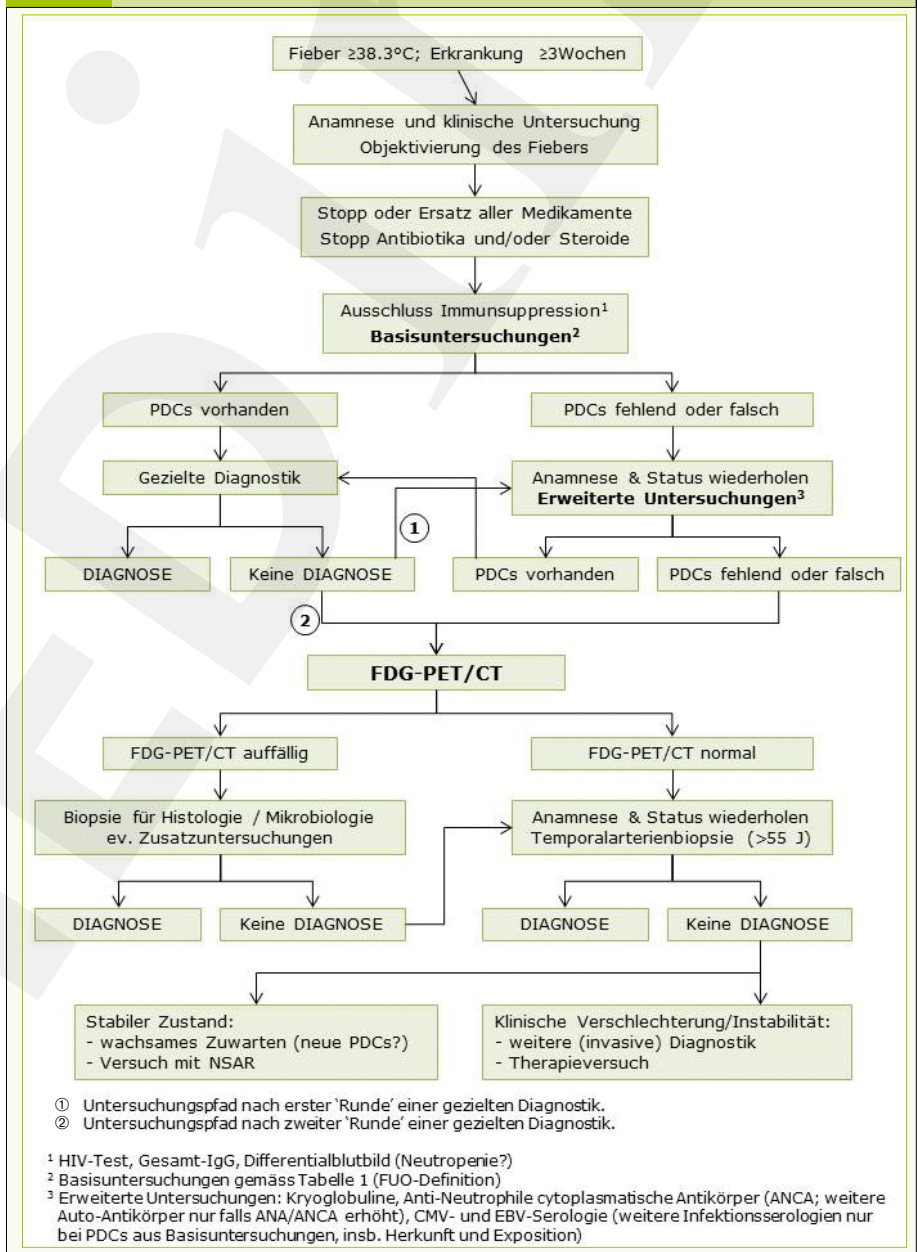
Fieber ≥38.3°C; Erkrankung ≥3Wochen

Anamnese und klinische Untersuchung
Objektivierung des Fiebers

Stopp oder Ersatz aller Medikamente
Stopp Antibiotika und/oder Steroide

Ausschluss Immunsuppression$^1$
**Basisuntersuchungen$^2$**

PDCs vorhanden

PDCs fehlend oder falsch

Gezielte Diagnostik

Anamnese & Status wiederholen
**Erweiterte Untersuchungen$^3$**

①

DIAGNOSE

Keine DIAGNOSE

PDCs vorhanden

PDCs fehlend oder falsch

②

**FDG-PET/CT**

FDG-PET/CT auffällig

FDG-PET/CT normal

Biopsie für Histologie / Mikrobiologie
ev. Zusatzuntersuchungen

Anamnese & Status wiederholen
Temporalarterienbiopsie (>55 J)

DIAGNOSE

Keine DIAGNOSE

DIAGNOSE

Keine DIAGNOSE

Stabiler Zustand:
- wachsames Zuwarten (neue PDCs?)
- Versuch mit NSAR

Klinische Verschlechterung/Instabilität:
- weitere (invasive) Diagnostik
- Therapieversuch

① Untersuchungspfad nach erster 'Runde' einer gezielten Diagnostik.
② Untersuchungspfad nach zweiter 'Runde' einer gezielten Diagnostik.

$^1$ HIV-Test, Gesamt-IgG, Differentialblutbild (Neutropenie?)
$^2$ Basisuntersuchungen gemäss Tabelle 1 (FUO-Definition)
$^3$ Erweiterte Untersuchungen: Kryoglobuline, Anti-Neutrophile cytoplasmatische Antikörper (ANCA; weitere Auto-Antikörper nur falls ANA/ANCA erhöht), CMV- und EBV-Serologie (weitere Infektionsserologien nur bei PDCs aus Basisuntersuchungen, insb. Herkunft und Exposition)